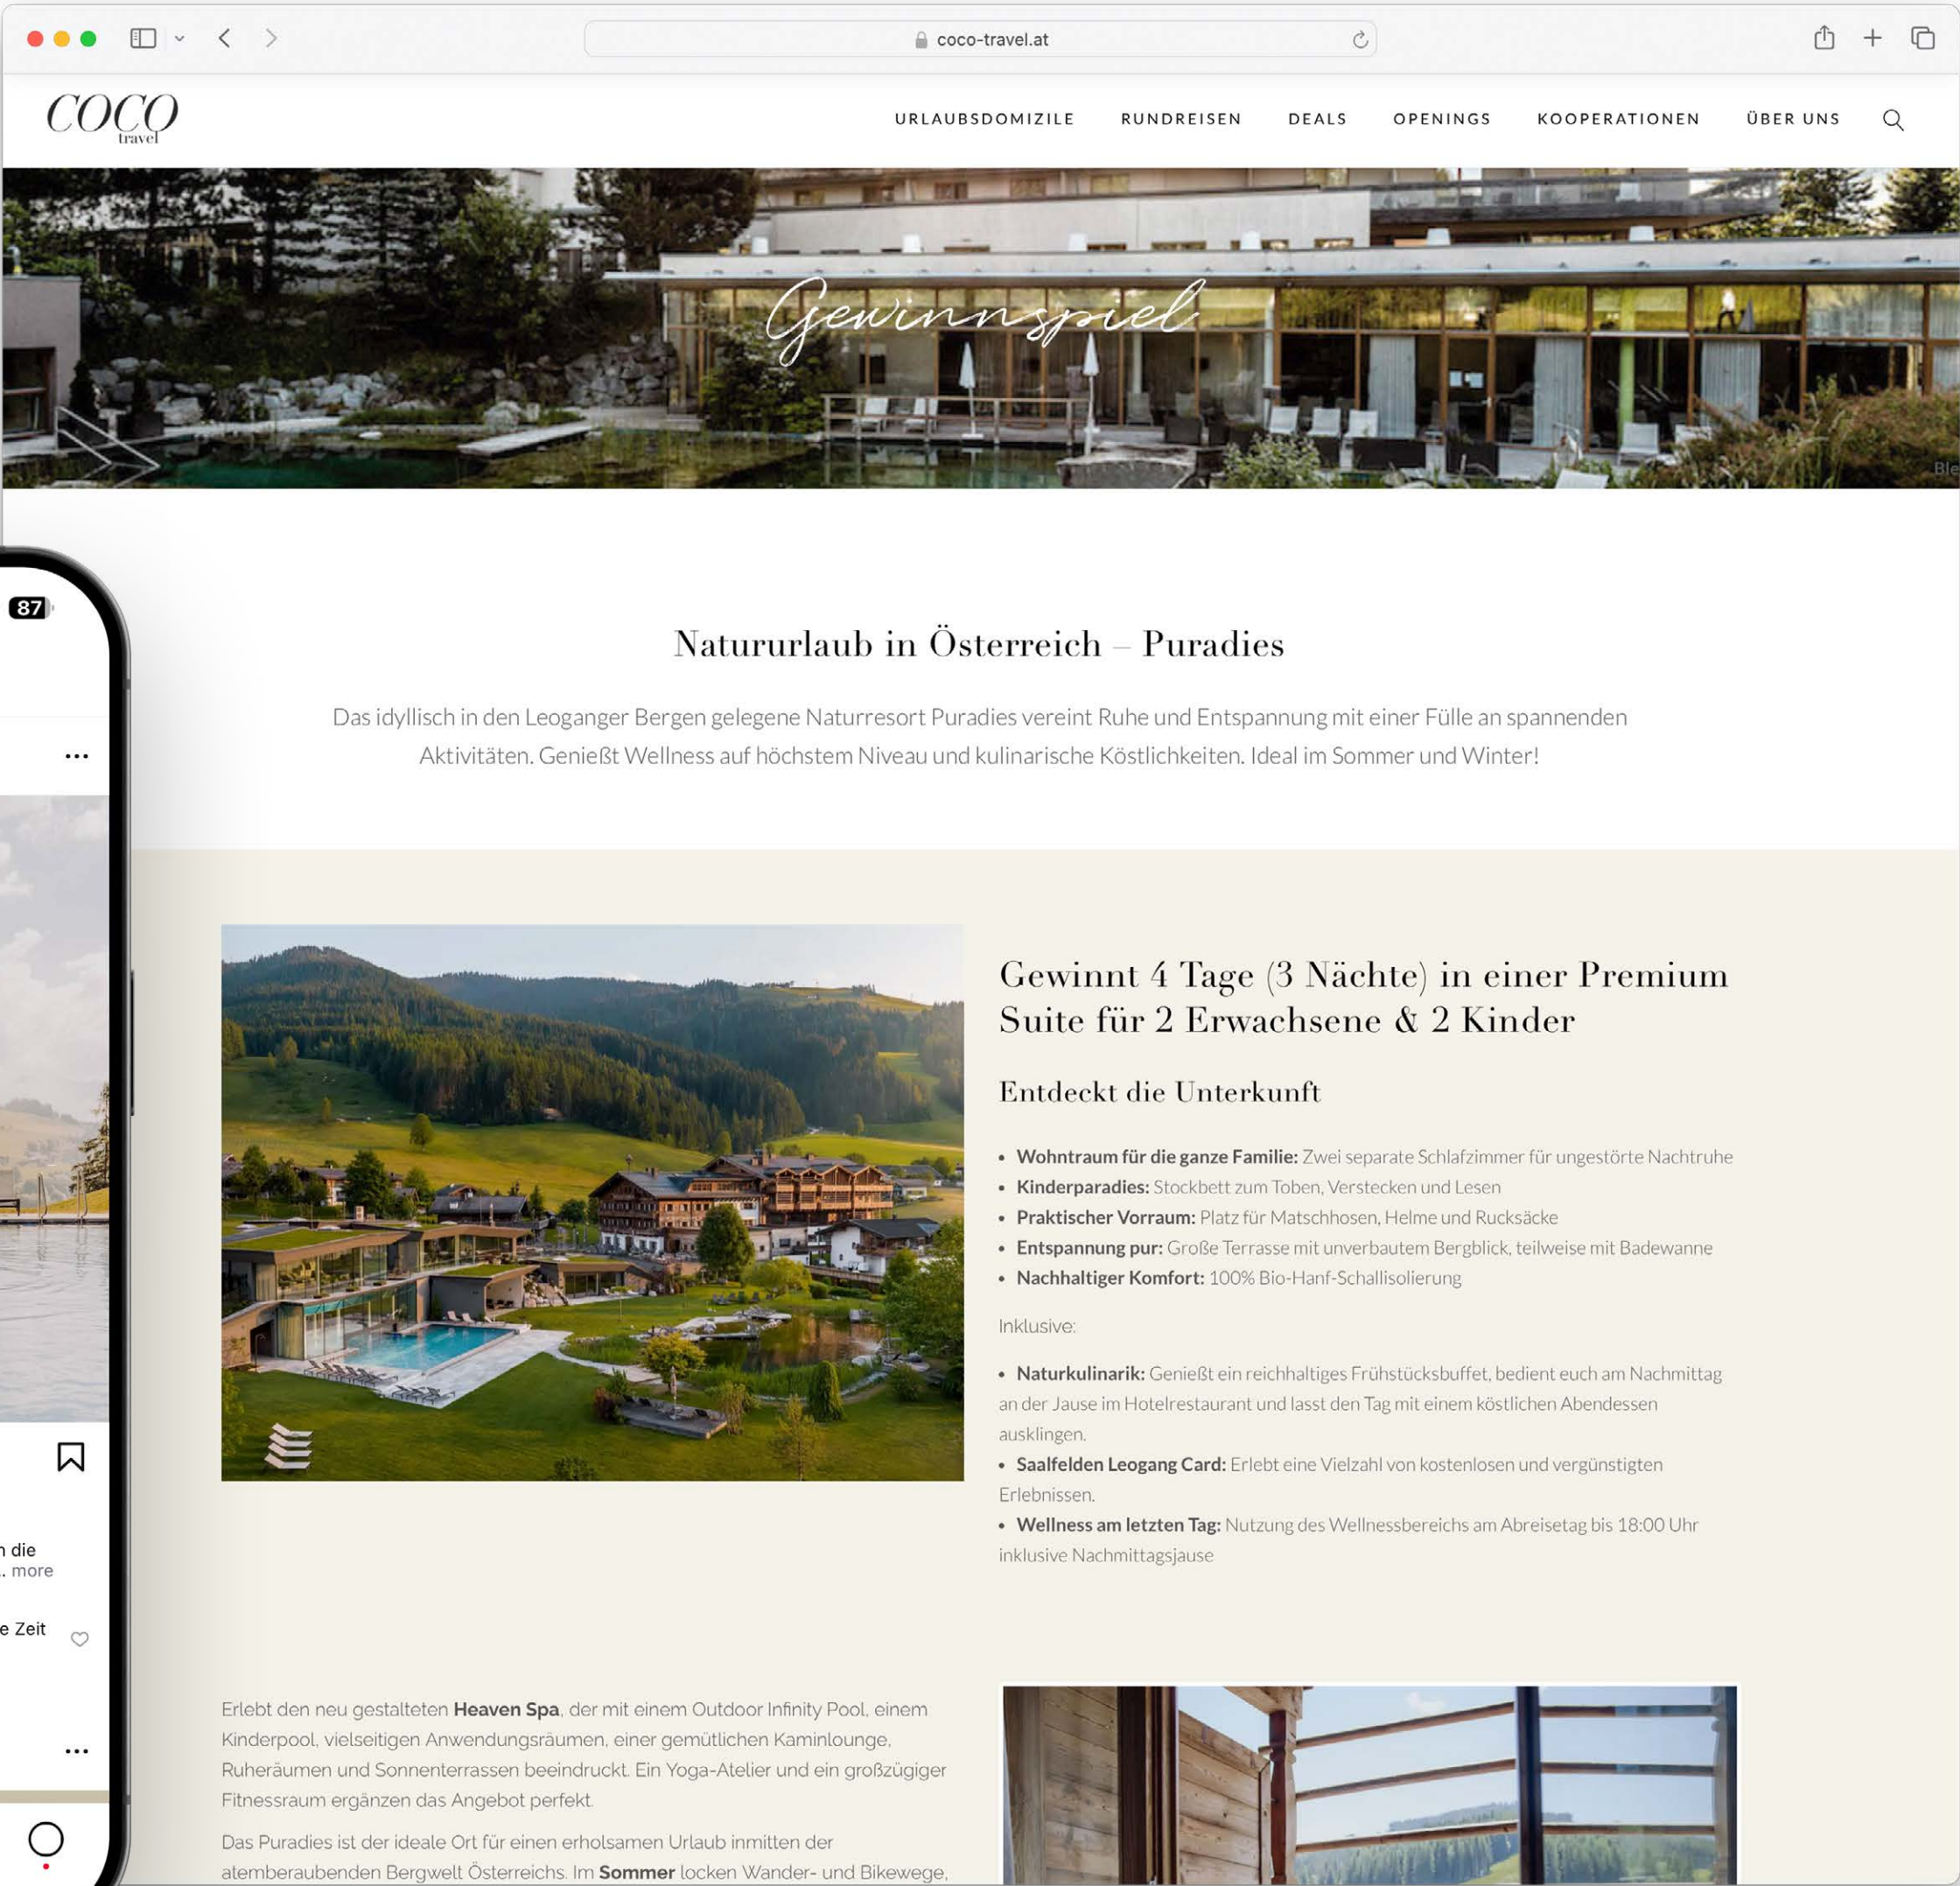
coco-travel.at

COCO travel

URLAUBSDOMIZILE RUNDREISEN DEALS OPENINGS KOOPERATIONEN ÜBER UNS

Gewinnspiel

Ble

87

Naturlaub in Österreich – Puradies

Das idyllisch in den Leoganger Bergen gelegene Naturresort Puradies vereint Ruhe und Entspannung mit einer Fülle an spannenden Aktivitäten. Genießt Wellness auf höchstem Niveau und kulinarische Köstlichkeiten. Ideal im Sommer und Winter!

Gewinnt 4 Tage (3 Nächte) in einer Premium Suite für 2 Erwachsene & 2 Kinder

Entdeckt die Unterkunft

- **Wohntraum für die ganze Familie:** Zwei separate Schlafzimmer für ungestörte Nachtruhe
- **Kinderparadies:** Stockbett zum Toben, Verstecken und Lesen
- **Praktischer Vorraum:** Platz für Matschhosen, Helme und Rucksäcke
- **Entspannung pur:** Große Terrasse mit unverbautem Bergblick, teilweise mit Badewanne
- **Nachhaltiger Komfort:** 100% Bio-Hanf-Schallisolierung

Inklusive:

- **Naturkulinarik:** Genießt ein reichhaltiges Frühstücksbuffet, bedient euch am Nachmittag an der Jause im Hotelrestaurant und lasst den Tag mit einem köstlichen Abendessen ausklingen.
- **Saalfelden Leogang Card:** Erlebt eine Vielzahl von kostenlosen und vergünstigten Erlebnissen.
- **Wellness am letzten Tag:** Nutzung des Wellnessbereichs am Abreisetag bis 18:00 Uhr inklusive Nachmittagsjause

n die
.. more

e Zeit

Erlebt den neu gestalteten **Heaven Spa**, der mit einem Outdoor Infinity Pool, einem Kinderpool, vielseitigen Anwendungsräumen, einer gemütlichen Kaminlounge, Ruheräumen und Sonnenterrassen beeindruckt. Ein Yoga-Atelier und ein großzügiger Fitnessraum ergänzen das Angebot perfekt.

Das Puradies ist der ideale Ort für einen erholsamen Urlaub inmitten der atemberaubenden Bergwelt Österreichs. Im **Sommer** locken Wander- und Bikewege,